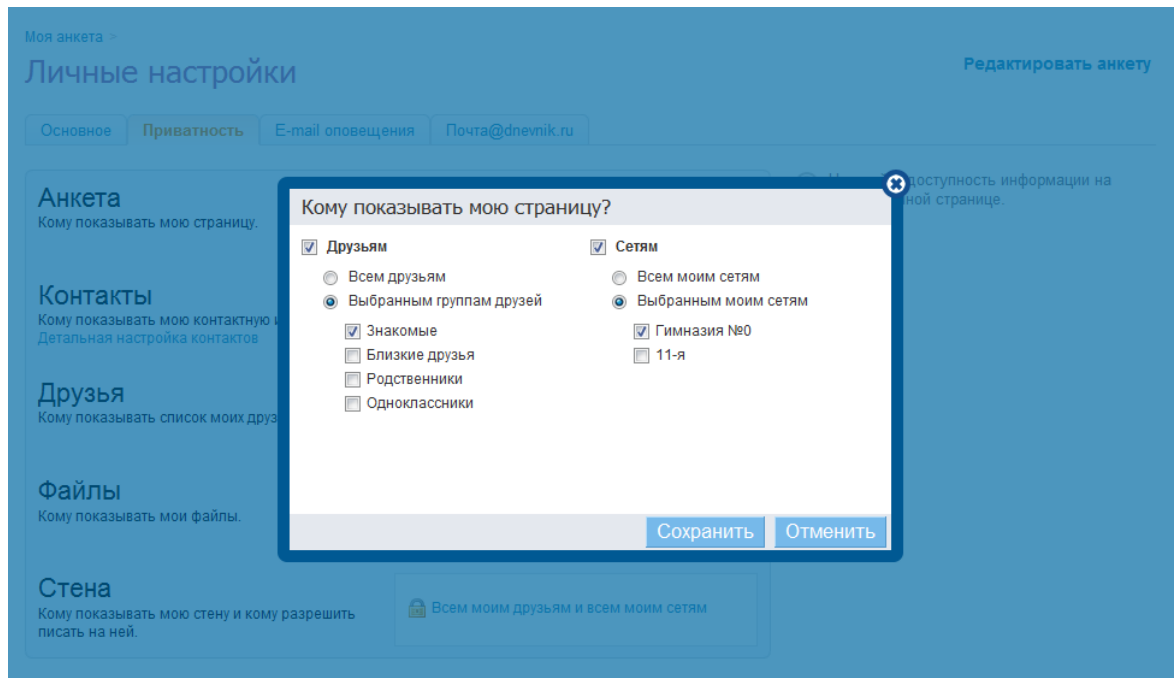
Моя анкета >

Личные настройки

Редактировать анкету

Основное | Приватность | E-mail оповещения | Почта@dnevnik.ru

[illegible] доступность информации на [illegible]ной странице.

Анкета
Кому показывать мою страницу.

Контакты
Кому показывать мою контактную и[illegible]
Детальная настройка контактов

Друзья
Кому показывать список моих друз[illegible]

Файлы
Кому показывать мои файлы.

Стена
Кому показывать мою стену и кому разрешить писать на ней.

Всем моим друзьям и всем моим сетям

Кому показывать мою страницу?

Друзьям
Всем друзьям
Выбранным группам друзей
Знакомые
Близкие друзья
Родственники
Одноклассники

Сетям
Всем моим сетям
Выбранным моим сетям
Гимназия №0
11-я

Сохранить
Отменить